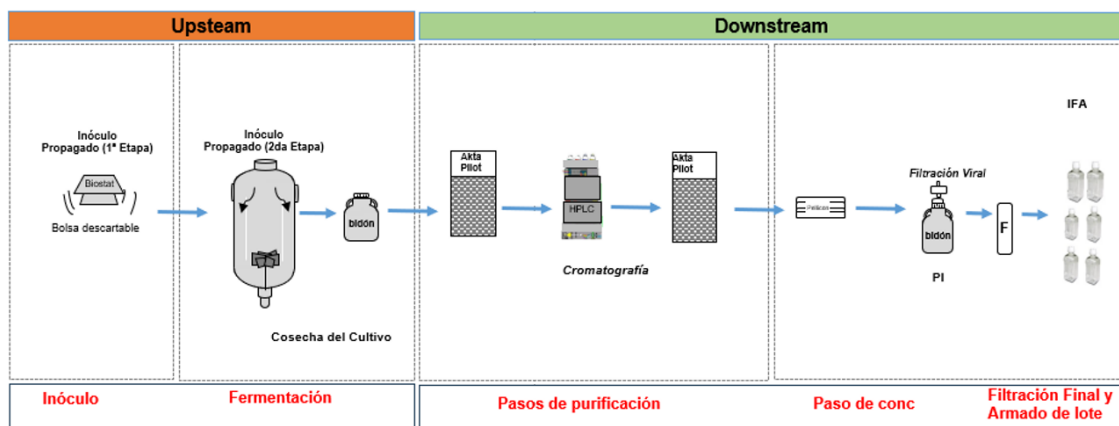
Upsteam

Downstream

Inóculo Propagado (1ª Etapa)

Biostat

Bolsa descartable

Inóculo Propagado (2da Etapa)

bidón

Cosecha del Cultivo

Akta Pilot

HPLC

Akta Pilot

Cromatografía

Pellicon

Filtración Viral

bidón

PI

F

IFA

Inóculo

Fermentación

Pasos de purificación

Paso de conc

Filtración Final y Armado de lote